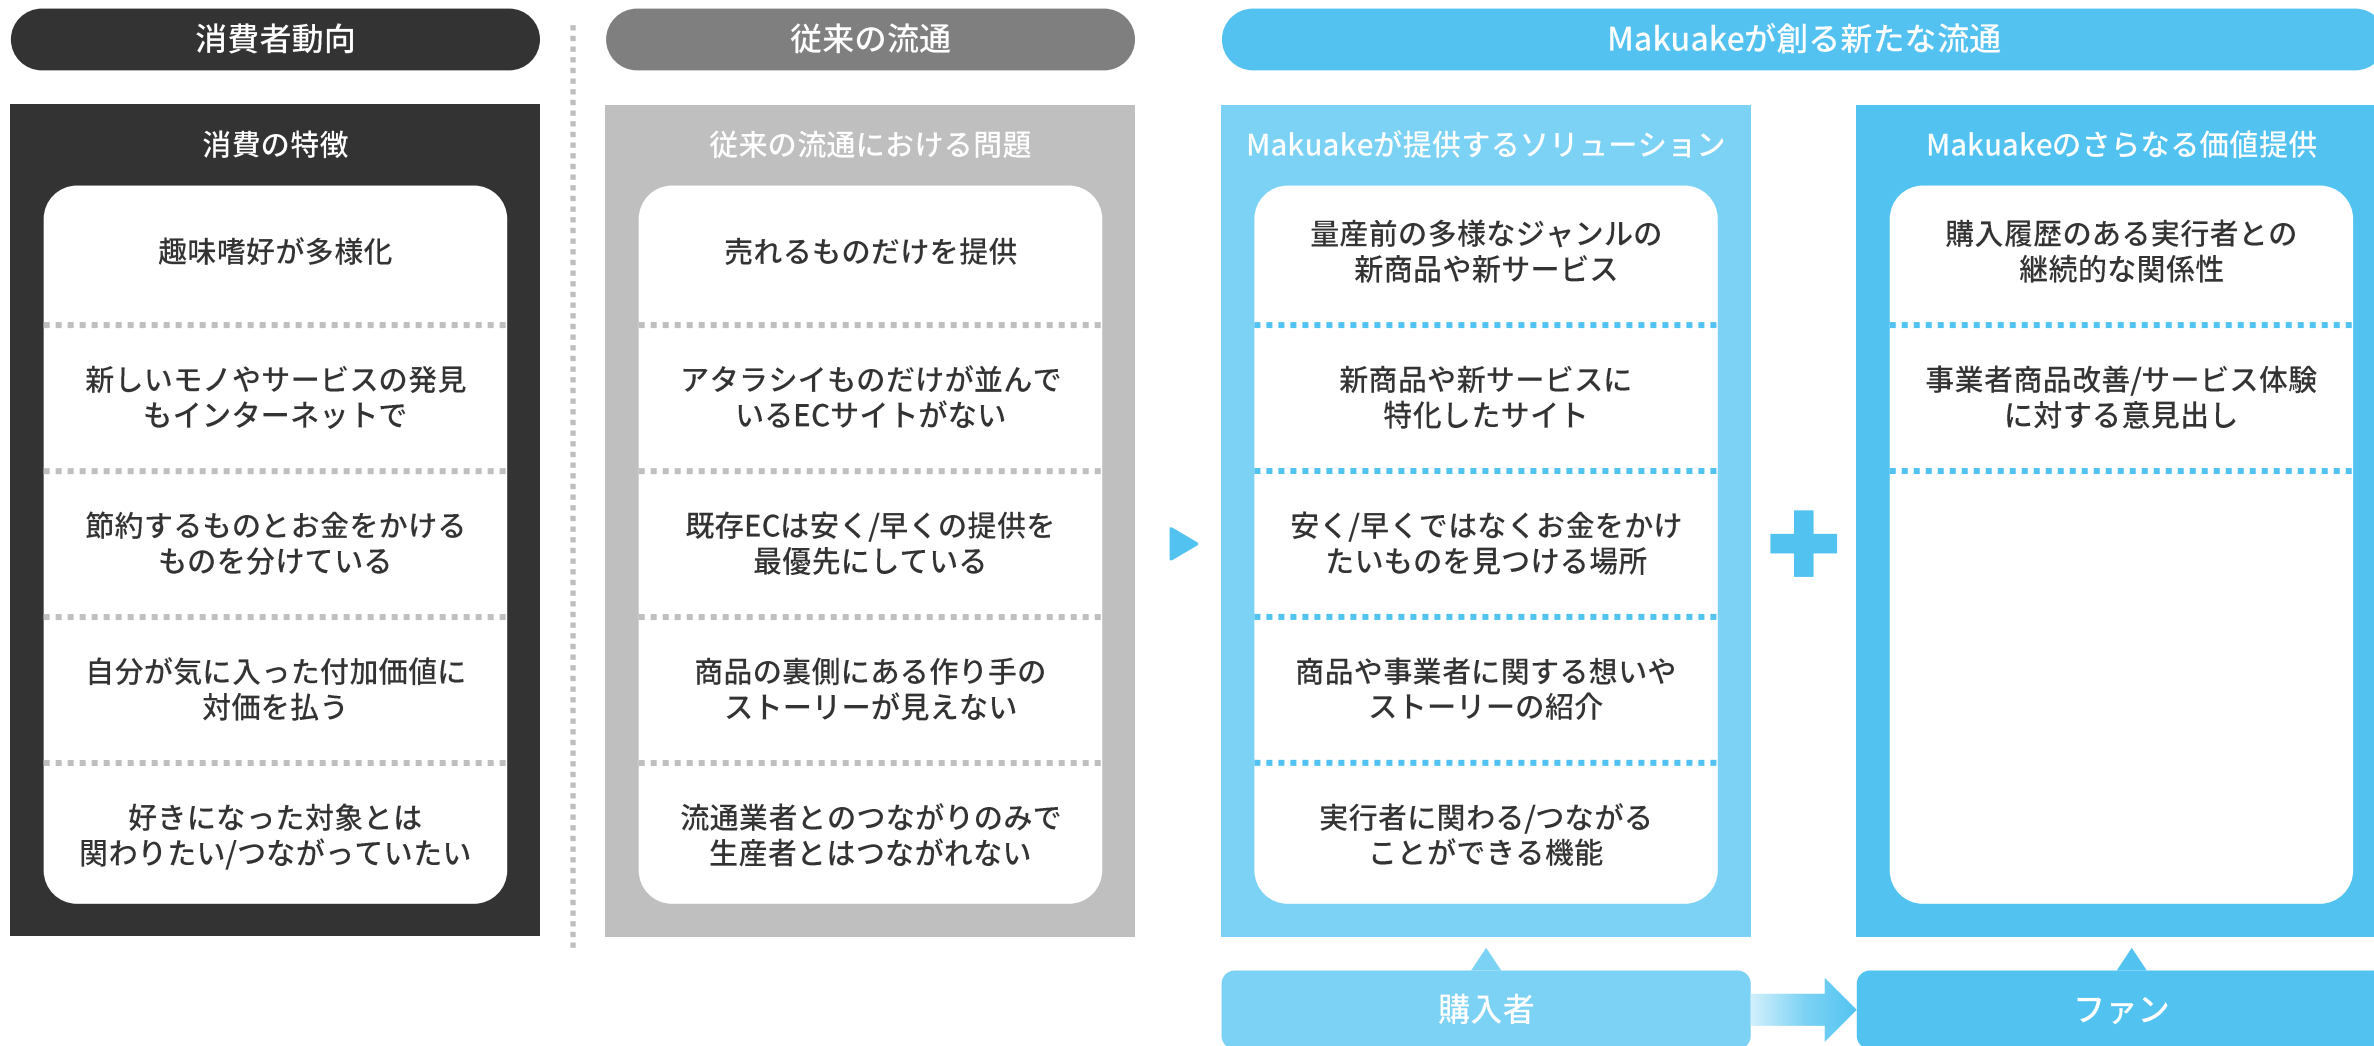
消費者動向

消費の特徴

趣味嗜好が多様化

新しいモノやサービスの発見もインターネットで

節約するものとお金をかけるものを分けている

自分が気に入った付加価値に対価を払う

好きになった対象とは関わりたい/つながっていたい

従来の流通

従来の流通における問題

売れるものだけを提供

アタラシイものだけが並んでいるECサイトがない

既存ECは安く/早くの提供を最優先にしている

商品の裏側にある作り手のストーリーが見えない

流通業者とのつながりのみで生産者とはつながれない

Makuakeが創る新たな流通

Makuakeが提供するソリューション

量産前の多様なジャンルの新商品や新サービス

新商品や新サービスに特化したサイト

安く/早くではなくお金をかけたいものを見つける場所

商品や事業者に関する想いやストーリーの紹介

実行者に関わる/つながることができる機能

Makuakeのさらなる価値提供

購入履歴のある実行者との継続的な関係性

事業者商品改善/サービス体験に対する意見出し

購入者

ファン